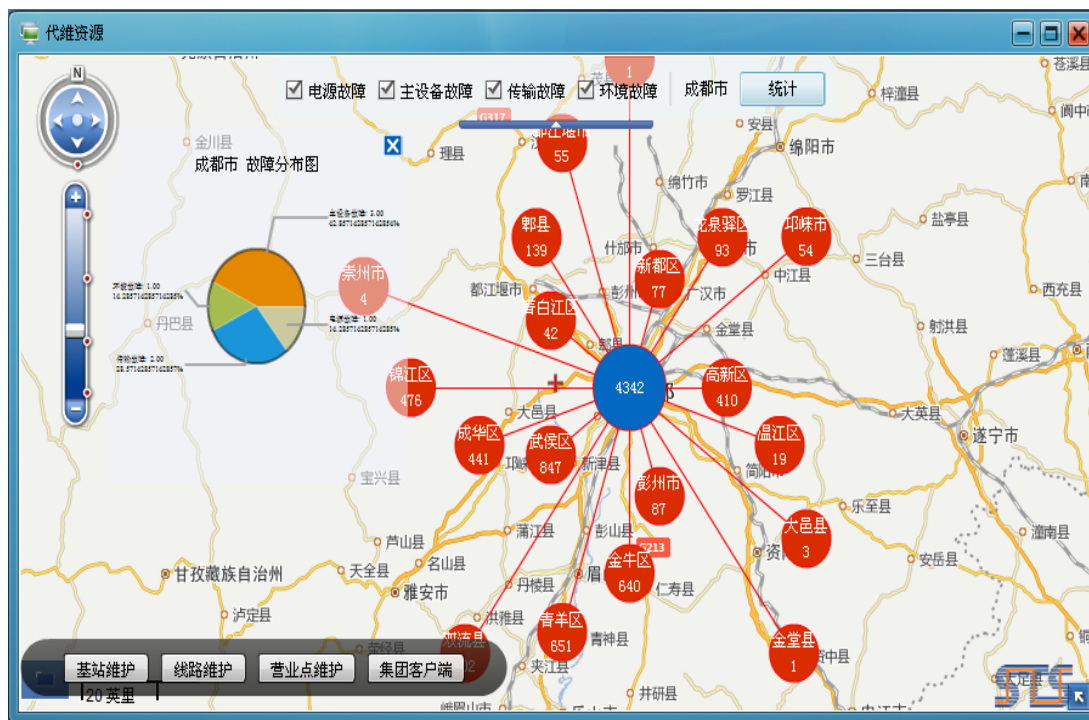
代维资源

N

☑ 电源故障 ☑ 主设备故障 ☑ 传输故障 ☑ 环境故障 成都市 统计

成都市 故障分布图

主设备故障: 2.00
42.857142857142856%

环境故障: 1.00
14.285714285714285%

电源故障: 1.00
14.285714285714285%

传输故障: 2.00
28.571428571428573%

1
都江堰市 55
郫县 139
龙泉驿区 93
邛崃市 54
新都区 77
崇州市 4
青白江区 42
锦江区 476
4342
高新区 410
成华区 441
武侯区 847
温江区 19
彭州市 87
大邑县 3
金牛区 640
青羊区 651
金堂县 1
双流县 2

金川县 理县 绵竹市 安县 绵阳市 梓潼县 罗江县 什邡市 盐亭县 三台县 西充县 中江县 广汉市 都江堰市 彭州 金堂县 射洪县 蓬溪县 丹巴县 郫县 大邑县 大英县 遂宁市 简阳市 宝兴县 新津县 乐至县 蒲江县 彭山县 资阳 潼南县 芦山县 名山县 安岳县 甘孜藏族自治州 天全县 雅安市 丹棱县 眉山 仁寿县 泸定县 洪雅县 青神县 夹江县 井研县 苍溪县 阆中市 G317 S213

基站维护 线路维护 营业点维护 集团客户端

20 英里